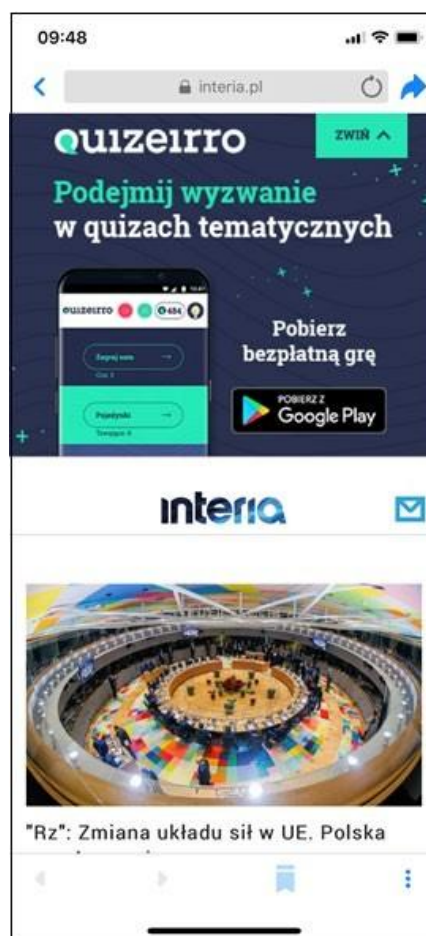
09:48

interia.pl

quizeirro

ZWIŃ

Podejmij wyzwanie w quizach tematycznych

quizeirro

Zagraj sam

Pojedynki

Pobierz bezpłatną grę

POBIERZ Z Google Play

interia

"Rz": Zmiana układu sił w UE. Polska